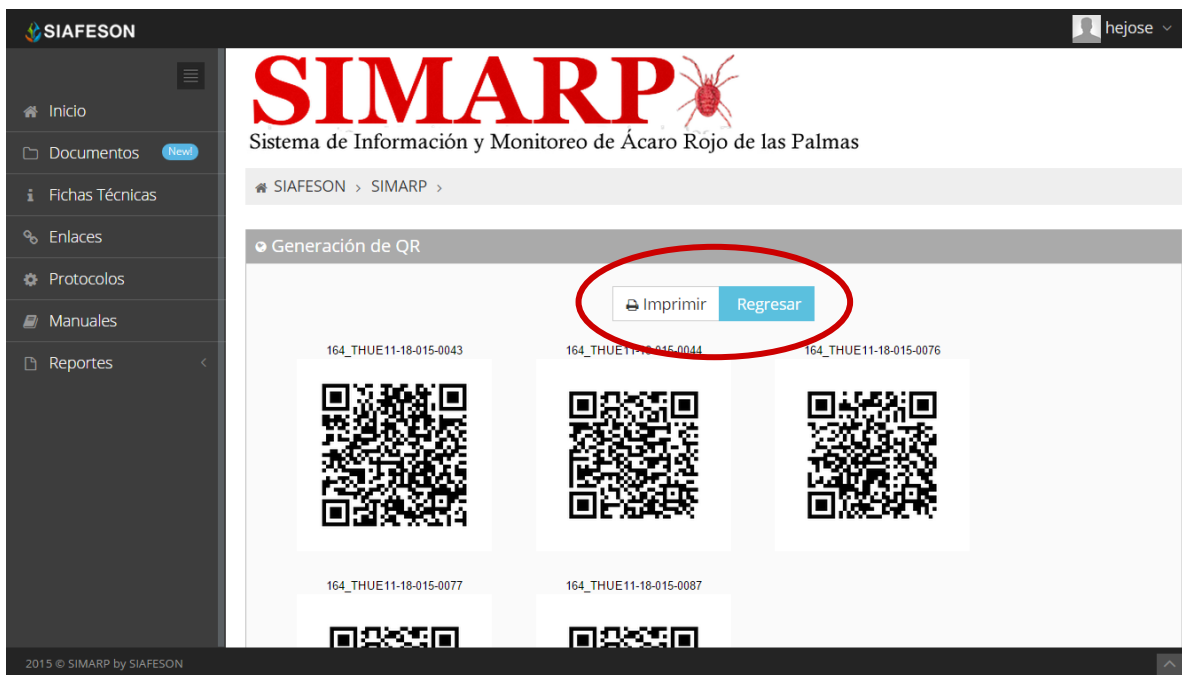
SIAFESON

hejose

Inicio
Documentos New!
Fichas Técnicas
Enlaces
Protocolos
Manuales
Reportes

SIMARP
Sistema de Información y Monitoreo de Ácaro Rojo de las Palmas

SIAFESON › SIMARP ›

Generación de QR

Imprimir Regresar

164_THUE11-18-015-0043
164_THUE11-18-015-0044
164_THUE11-18-015-0076
164_THUE11-18-015-0077
164_THUE11-18-015-0087

2015 © SIMARP by SIAFESON